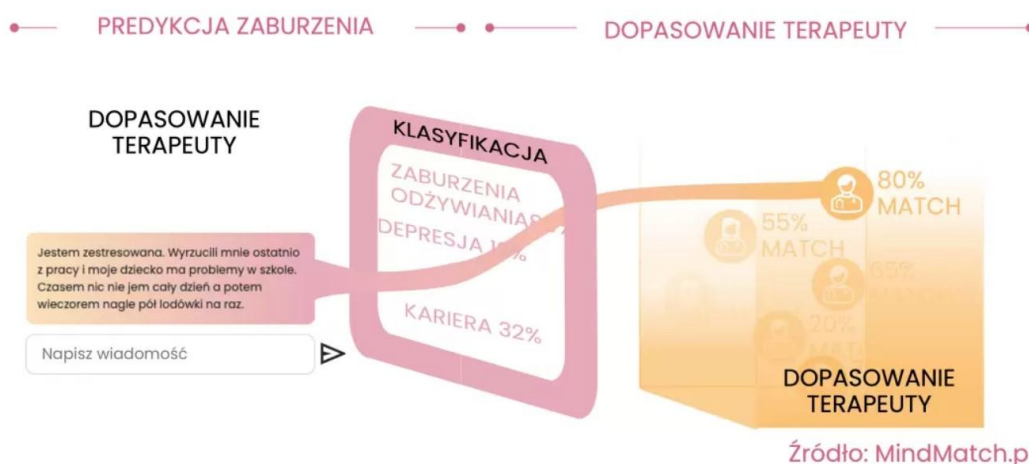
PREDYKCJA ZABURZENIA

DOPASOWANIE TERAPEUTY

DOPASOWANIE TERAPEUTY

KLASYFIKACJA

ZABURZENIA ODŻYWIANIA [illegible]

DEPRESJA 1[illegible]%

KARIERA 32%

Jestem zestresowana. Wyrzucili mnie ostatnio z pracy i moje dziecko ma problemy w szkole. Czasem nic nie jem cały dzień a potem wieczorem nagle pół lodówki na raz.

Napisz wiadomość

80% MATCH

55% MATCH

65% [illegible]

20% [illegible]

DOPASOWANIE TERAPEUTY

Źródło: MindMatch.p